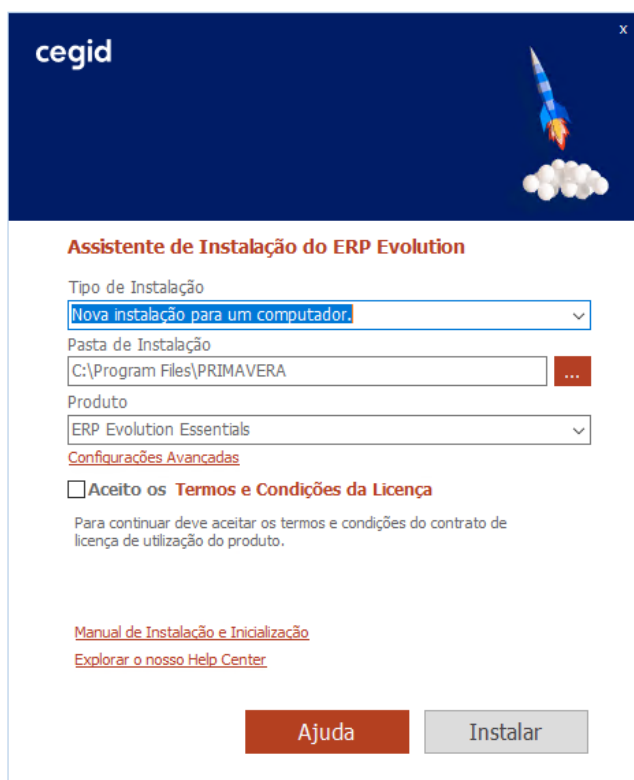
cegid

x

Assistente de Instalação do ERP Evolution

Tipo de Instalação

Nova instalação para um computador.

Pasta de Instalação

C:\Program Files\PRIMAVERA

...

Produto

ERP Evolution Essentials

Configurações Avançadas

Aceito os Termos e Condições da Licença

Para continuar deve aceitar os termos e condições do contrato de licença de utilização do produto.

Manual de Instalação e Inicialização

Explorar o nosso Help Center

Ajuda

Instalar